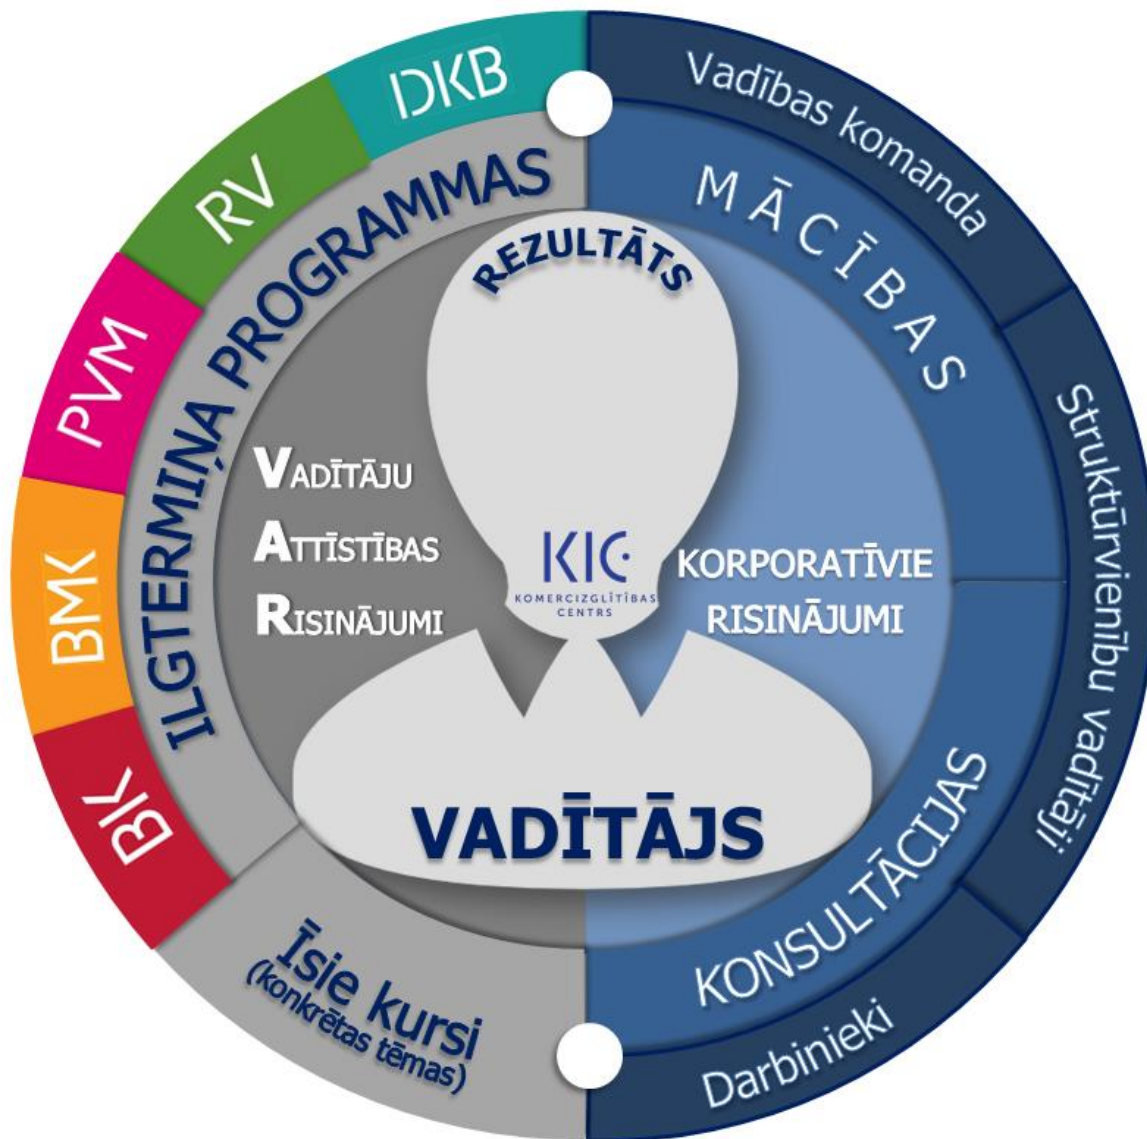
DKB
RV
PVM
BMK
BK
ILGTERMIŅA PROGRAMMAS
Vadības komanda
MĀCĪBAS
Struktūrvienību vadītāji
REZULTĀTS
VADĪTĀJU
ATTĪSTĪBAS
RISINĀJUMI
KIC
KOMERCIZGLĪTĪBAS CENTRS
KORPORATĪVIE
RISINĀJUMI
VADĪTĀJS
KONSULTĀCIJAS
Īsie kursi
(konkrētas tēmas)
Darbinieki